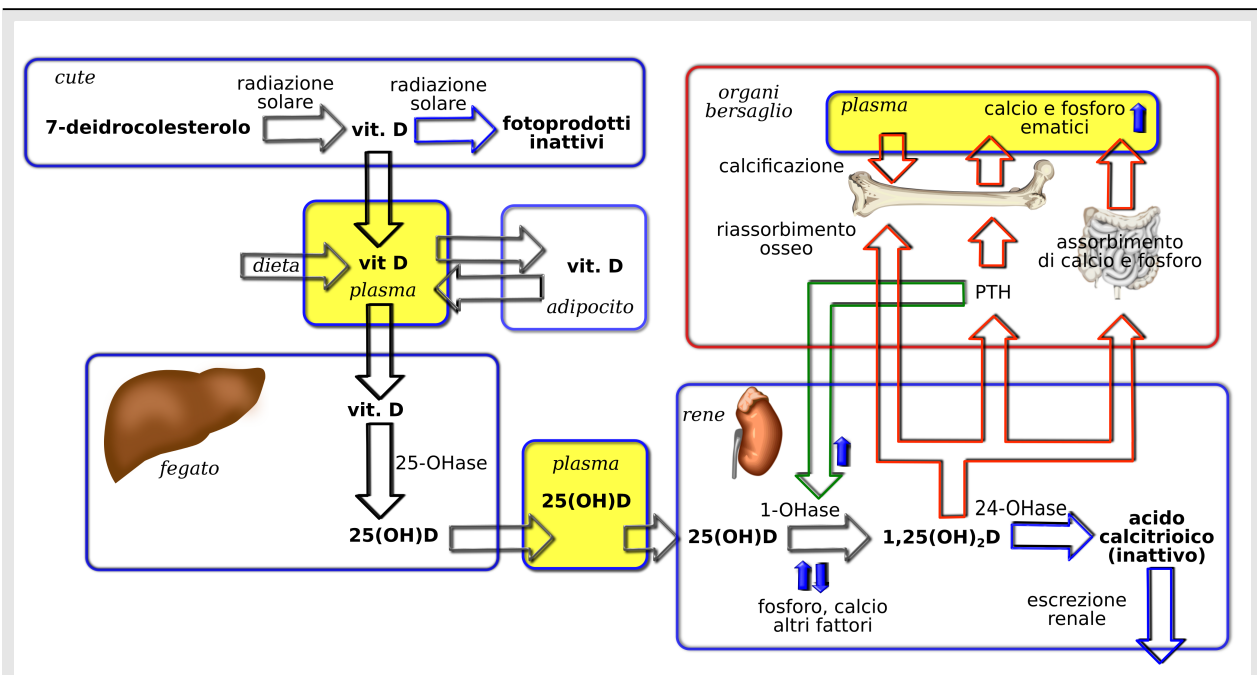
cute

radiazione solare

radiazione solare

7-deidrocolesterolo

vit. D

fotoprodotti inattivi

dieta

vit D

plasma

vit. D

adipocito

fegato

vit. D

25-OHase

25(OH)D

plasma

25(OH)D

organi bersaglio

plasma

calcio e fosforo ematici

calcificazione

riassorbimento osseo

assorbimento di calcio e fosforo

PTH

rene

1-OHase

25(OH)D

$1,25(OH)_2D$

24-OHase

acido calcitrioico (inattivo)

fosforo, calcio altri fattori

escrezione renale